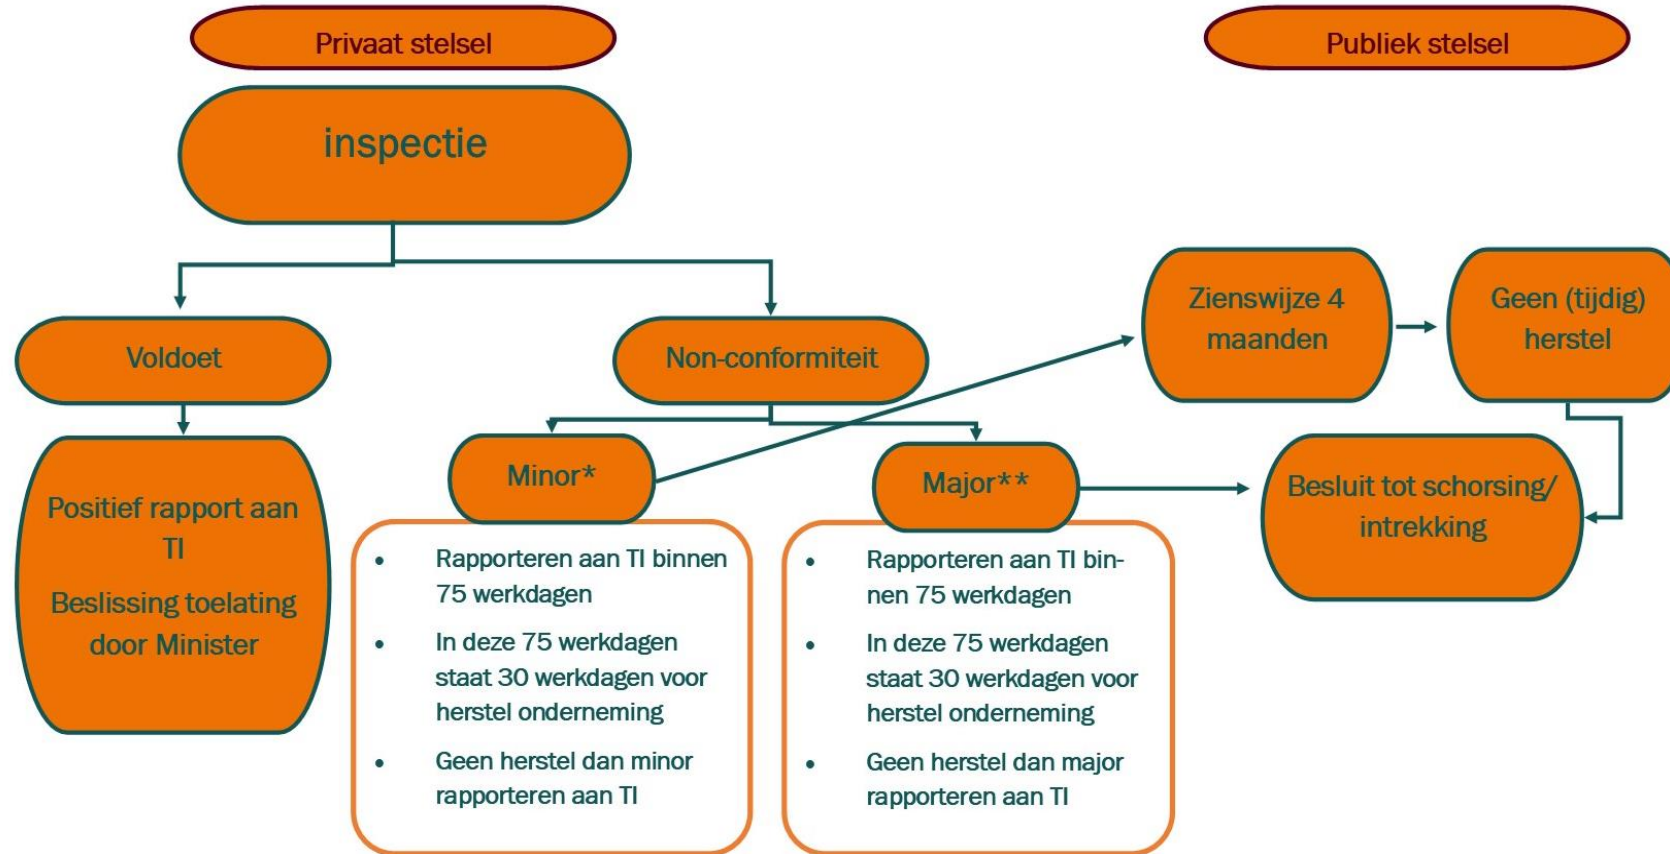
Privaat stelsel

Publiek stelsel

inspectie

Voldoet

Non-conformiteit

Zienswijze 4 maanden

Geen (tijdig) herstel

Positief rapport aan TI

Beslissing toelating door Minister

Minor*

- Rapporteren aan TI binnen 75 werkdagen
- In deze 75 werkdagen staat 30 werkdagen voor herstel onderneming
- Geen herstel dan minor rapporteren aan TI

Major**

- Rapporteren aan TI binnen 75 werkdagen
- In deze 75 werkdagen staat 30 werkdagen voor herstel onderneming
- Geen herstel dan major rapporteren aan TI

Besluit tot schorsing/ intrekking